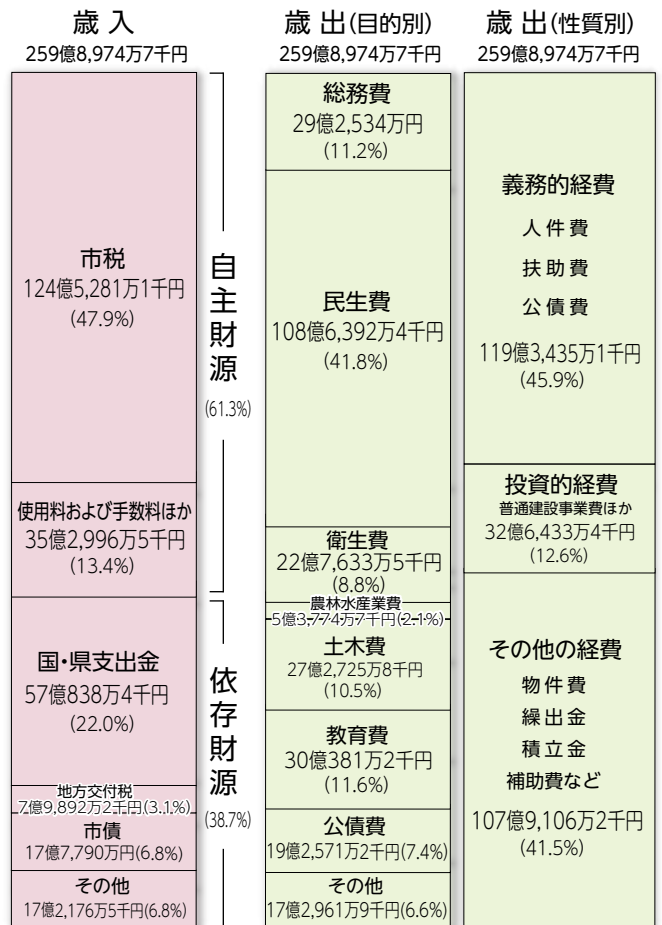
歳 入
259億8,974万7千円

市税
124億5,281万1千円
(47.9%)

使用料および手数料ほか
35億2,996万5千円
(13.4%)

国・県支出金
57億838万4千円
(22.0%)

地方交付税
7億9,892万2千円(3.1%)

市債
17億7,790万円(6.8%)

その他
17億2,176万5千円(6.8%)

自主財源
(61.3%)

依存財源
(38.7%)

歳 出(目的別)
259億8,974万7千円

総務費
29億2,534万円
(11.2%)

民生費
108億6,392万4千円
(41.8%)

衛生費
22億7,633万5千円
(8.8%)

農林水産業費
5億3,774万7千円(2.1%)

土木費
27億2,725万8千円
(10.5%)

教育費
30億381万2千円
(11.6%)

公債費
19億2,571万2千円(7.4%)

その他
17億2,961万9千円(6.6%)

歳 出(性質別)
259億8,974万7千円

義務的経費
人件費
扶助費
公債費
119億3,435万1千円
(45.9%)

投資的経費
普通建設事業費ほか
32億6,433万4千円
(12.6%)

その他の経費
物件費
繰出金
積立金
補助費など
107億9,106万2千円
(41.5%)